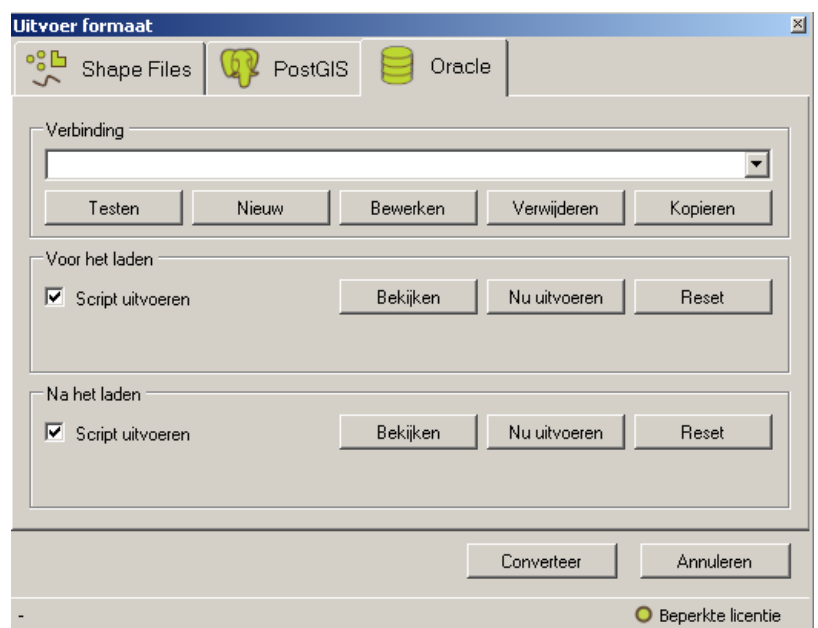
Uitvoer formaat

Shape Files PostGIS Oracle

Verbinding

Testen Nieuw Bewerken Verwijderen Kopieren

Voor het laden

Script uitvoeren Bekijken Nu uitvoeren Reset

Na het laden

Script uitvoeren Bekijken Nu uitvoeren Reset

Converteer Annuleren

-

Beperkte licentie